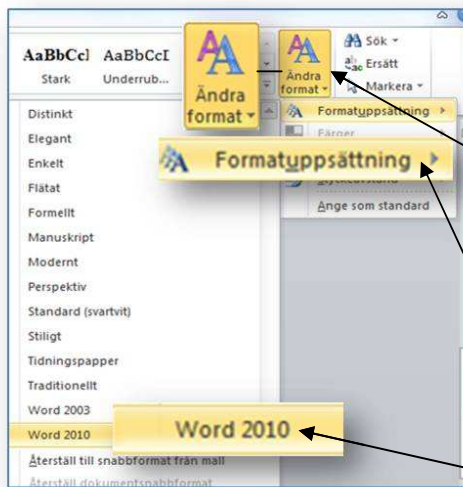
AaBbCcI Stark
AaBbCcI Underrub...

Ändra format

Ändra format

Sök
Ersätt
Markera

Formatuppsättning
Färger
Formatuppsättning
Ange som standard

Distinkt
Elegant
Enkelt
Flätat
Formellt
Manuskript
Modernt
Perspektiv
Standard (svartvit)
Stiligt
Tidningspapper
Traditionellt
Word 2003
Word 2010
Word 2010
Återställ till snabbformat från mall
Återställ dokumentsnabbformat